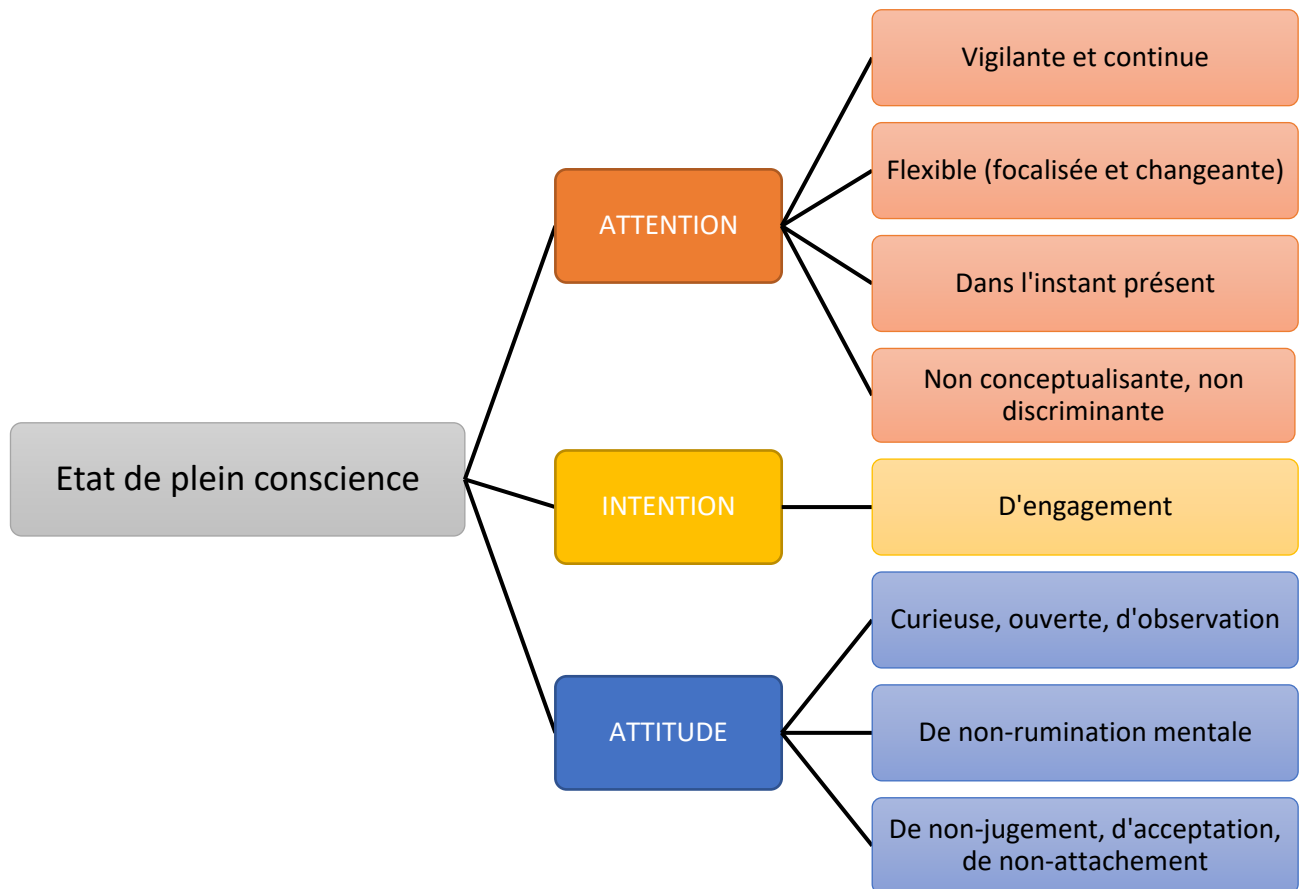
Etat de plein conscience

ATTENTION

Vigilante et continue

Flexible (focalisée et changeante)

Dans l'instant présent

Non conceptualisante, non discriminante

INTENTION

D'engagement

ATTITUDE

Curieuse, ouverte, d'observation

De non-rumination mentale

De non-jugement, d'acceptation, de non-attachement